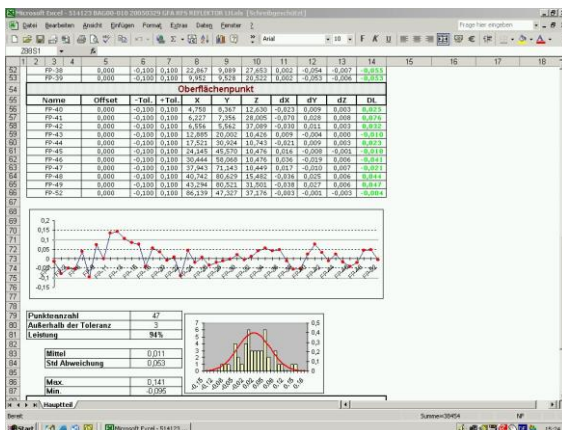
Microsoft Excel - S14123 BAG00-018 20050329 GFA RFS REFLEKTOR LH.xls [Schreibgeschützt]

Datei Bearbeiten Ansicht Einfügen Format Extras Daten Fenster ?

Frage hier eingeben

Arial 10 F K U

Z80S1

| | 1 | 2 | 3 | 4 | 5 | 6 | 7 | 8 | 9 | 10 | 11 | 12 | 13 | 14 | 15 | 16 | 17 | 18 |
|---|---|---|---|---|---|---|---|---|---|---|---|---|---|---|---|---|---|---|
| 52 | FP-38 | | | | 0,000 | -0,100 | 0,100 | 22,867 | 9,089 | 27,653 | 0,002 | -0,054 | -0,007 | -0,055 | | | | |
| 53 | FP-39 | | | | 0,000 | -0,100 | 0,100 | 9,952 | 9,528 | 20,522 | 0,002 | -0,053 | -0,006 | -0,053 | | | | |

Oberflächenpunkt

| Name | Offset | -Tol. | +Tol. | X | Y | Z | dX | dY | dZ | DL |
|---|---|---|---|---|---|---|---|---|---|---|
| FP-40 | 0,000 | -0,100 | 0,100 | 4,758 | 8,367 | 12,630 | -0,023 | 0,009 | 0,003 | 0,025 |
| FP-41 | 0,000 | -0,100 | 0,100 | 6,227 | 7,356 | 28,005 | -0,070 | 0,028 | 0,008 | 0,076 |
| FP-42 | 0,000 | -0,100 | 0,100 | 6,556 | 5,562 | 37,009 | -0,030 | 0,011 | 0,003 | 0,032 |
| FP-43 | 0,000 | -0,100 | 0,100 | 12,885 | 20,002 | 10,426 | 0,009 | -0,004 | 0,000 | -0,010 |
| FP-44 | 0,000 | -0,100 | 0,100 | 17,521 | 30,924 | 10,743 | -0,021 | 0,009 | 0,003 | 0,023 |
| FP-45 | 0,000 | -0,100 | 0,100 | 24,145 | 45,570 | 10,476 | 0,016 | -0,008 | -0,001 | -0,018 |
| FP-46 | 0,000 | -0,100 | 0,100 | 30,444 | 58,068 | 10,476 | 0,036 | -0,019 | 0,006 | -0,041 |
| FP-47 | 0,000 | -0,100 | 0,100 | 37,943 | 71,143 | 10,449 | 0,017 | -0,010 | 0,007 | -0,021 |
| FP-48 | 0,000 | -0,100 | 0,100 | 40,742 | 80,629 | 15,482 | -0,036 | 0,025 | 0,006 | 0,044 |
| FP-49 | 0,000 | -0,100 | 0,100 | 43,294 | 80,521 | 31,501 | -0,038 | 0,027 | 0,006 | 0,047 |
| FP-52 | 0,000 | -0,100 | 0,100 | 86,139 | 47,327 | 37,376 | -0,003 | -0,001 | -0,003 | -0,004 |

0,2
0,15
0,1
0,05
0
-0,05
-0,1
-0,15

| Punktoanzahl | 47 |
|---|---|
| Außerhalb der Toleranz | 3 |
| Leistung | 94% |

| Mittel | 0,011 |
|---|---|
| Std Abweichung | 0,053 |

| Max. | 0,141 |
|---|---|
| Min. | -0,095 |

Hauptteil

Bereit

Summe=30454

NF

Start

Microsoft Excel - S14123